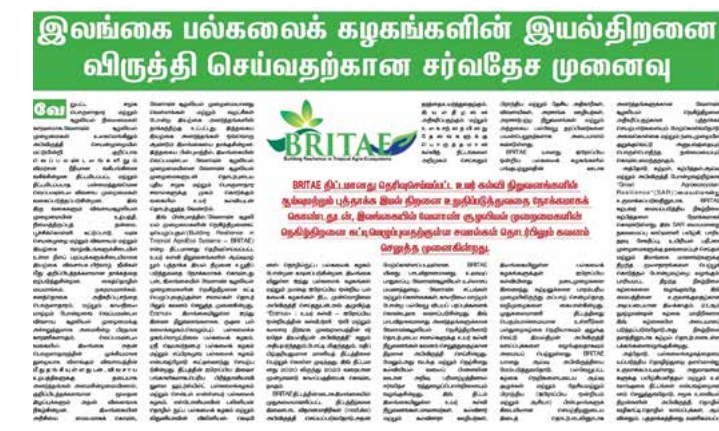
இலங்கை பல்கலைக் கழகங்களின் இயல்திறனை விருத்தி செய்வதற்கான சர்வதேச முனைவு

BRITAE
Building Resilience in Tropical Agro-Ecosystems

BRITAE திட்டமானது தெரிவுசெய்யப்பட்ட உயர் கல்வி நிறுவனங்களின் ஆய்வறிஞர் புத்தாக்க இயல் திறனை உறுதிப்படுத்துவதை நோக்கமாகக் கொண்டது டன், இலங்கையின் வேளாண் சூழலியல் முறைமைகளின் நெகிழ்திறனை கட்டியெழுப்புவதற்கும் சவால்கள் தொடர்பிலும் கவனம் செலுத்த முனைகின்றது.

வே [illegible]

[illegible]